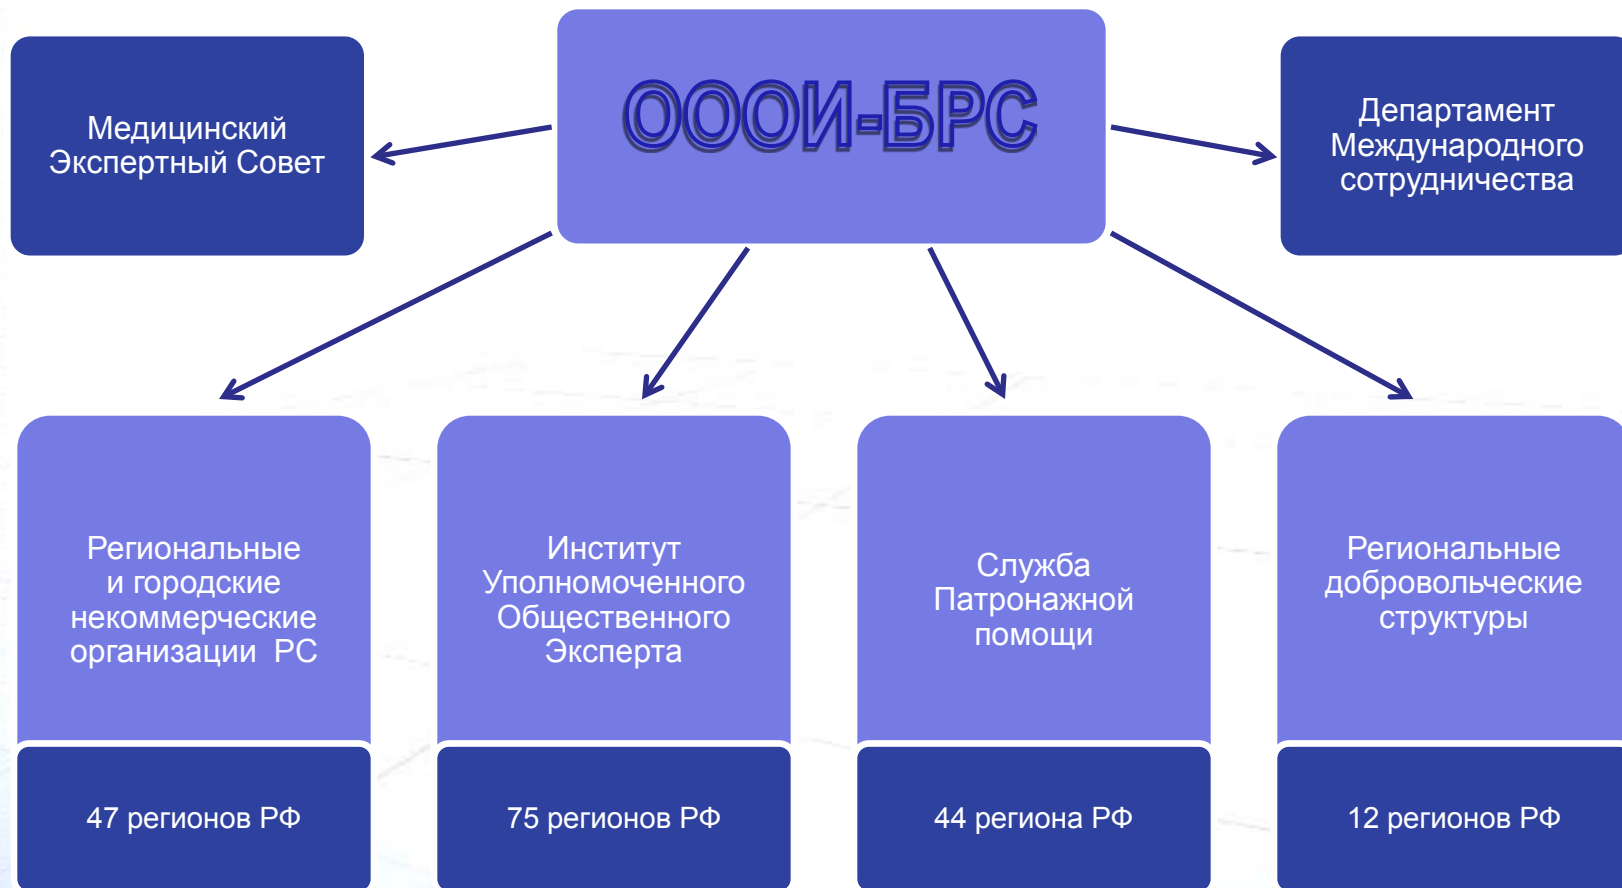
ОООИ-БРС

Медицинский Экспертный Совет

Департамент Международного сотрудничества

Региональные и городские некоммерческие организации РС

47 регионов РФ

Институт Уполномоченного Общественного Эксперта

75 регионов РФ

Служба Патронажной помощи

44 региона РФ

Региональные добровольческие структуры

12 регионов РФ